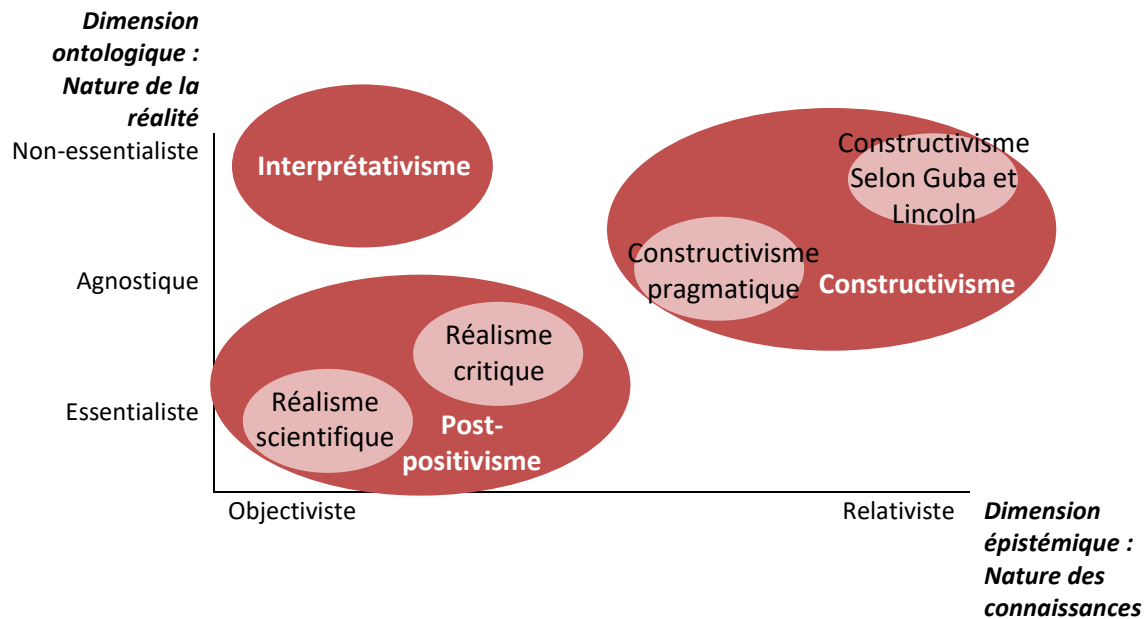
Dimension ontologique : Nature de la réalité

Non-essentialiste

Agnostique

Essentialiste

Interprétativisme

Constructivisme Selon Guba et Lincoln

Constructivisme pragmatique

Constructivisme

Réalisme critique

Réalisme scientifique

Post-positivisme

Objectiviste

Relativiste

Dimension épistémique : Nature des connaissances